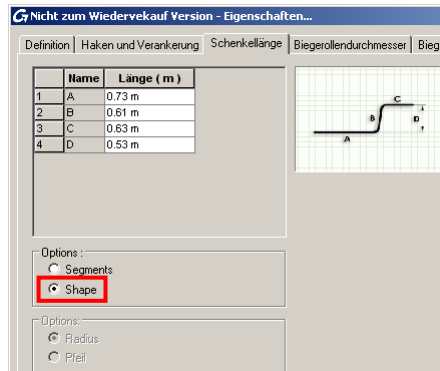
Nicht zum Wiedervekauf Version - Eigenschaften...

Definition | Haken und Verankerung | Schenkellänge | Biegerollendurchmesser | Bieg

|   | Name | Länge ( m ) |
|---|---|---|
| 1 | A | 0.73 m |
| 2 | B | 0.61 m |
| 3 | C | 0.63 m |
| 4 | D | 0.53 m |

C
B
D
A

Options :
Segments
Shape

Options:
Radius
Pfeil